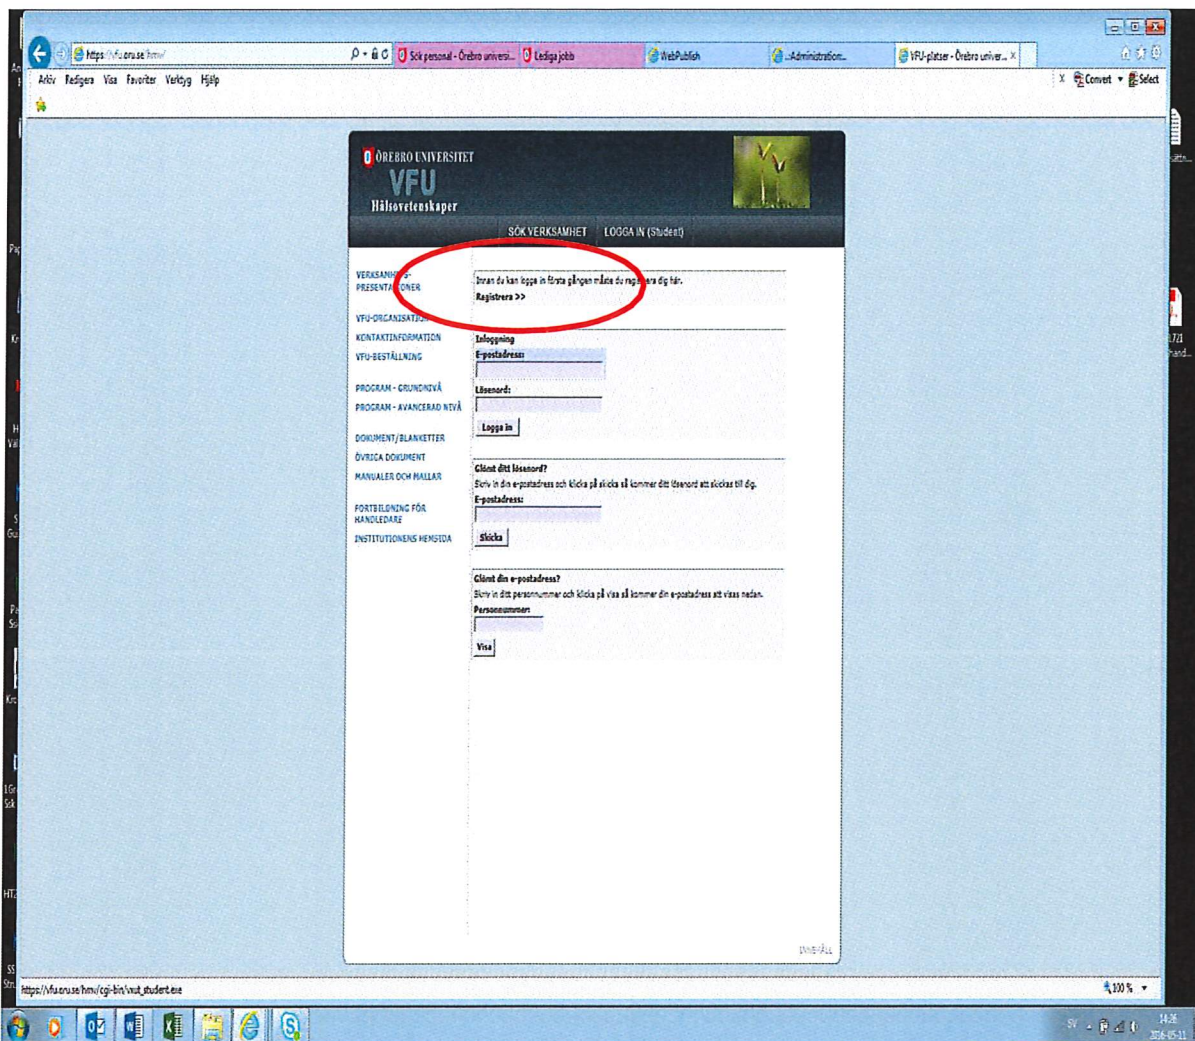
https://vfu.oru.se/hmv/

Sök personal - Örebro universi...

Lediga jobb

WebPublish

::Administration:...

VFU-platser - Örebro univer... ×

Arkiv Redigera Visa Favoriter Verktyg Hjälp

Convert Select

ÖREBRO UNIVERSITET

VFU

Hälsovetenskaper

SÖK VERKSAMHET LOGGA IN (Student)

VERKSAMHETS-PRESENTATIONER

VFU-ORGANISATION

KONTAKTINFORMATION

VFU-BESTÄLLNING

PROGRAM - GRUNDNIVÅ

PROGRAM - AVANCERAD NIVÅ

DOKUMENT/BLANKETTER

ÖVRIGA DOKUMENT

MANUALER OCH MALLAR

FORTBILDNING FÖR HANDLEDARE

INSTITUTIONENS HEMSIDA

Innan du kan logga in första gången måste du registrera dig här.

Registrera >>

Inloggning

E-postadress:

Lösenord:

Logga in

Glömt ditt lösenord?

Skriv in din e-postadress och klicka på skicka så kommer ditt lösenord att skickas till dig.

E-postadress:

Skicka

Glömt din e-postadress?

Skriv in ditt personnummer och klicka på visa så kommer din e-postadress att visas nedan.

Personnummer:

Visa

INNEFÄLL

https://vfu.oru.se/hmv/cgi-bin/vxut_student.exe

100 %

SV

14:26

2016-05-11